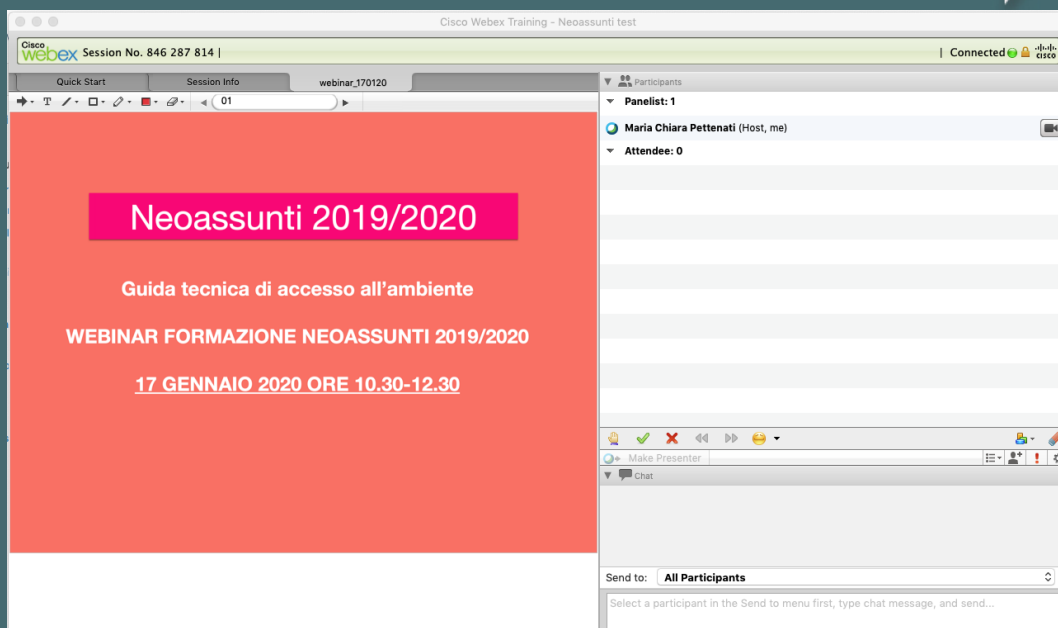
Cisco Webex Training - Neoassunti test

Cisco webex Session No. 846 287 814 |

| Connected

Quick Start
Session Info
webinar_170120

T
01

Neoassunti 2019/2020

Guida tecnica di accesso all'ambiente

WEBINAR FORMAZIONE NEOASSUNTI 2019/2020

17 GENNAIO 2020 ORE 10.30-12.30

Participants
Panelist: 1
Maria Chiara Pettenati (Host, me)
Attendee: 0

Make Presenter

Chat

Send to: All Participants

Select a participant in the Send to menu first, type chat message, and send...